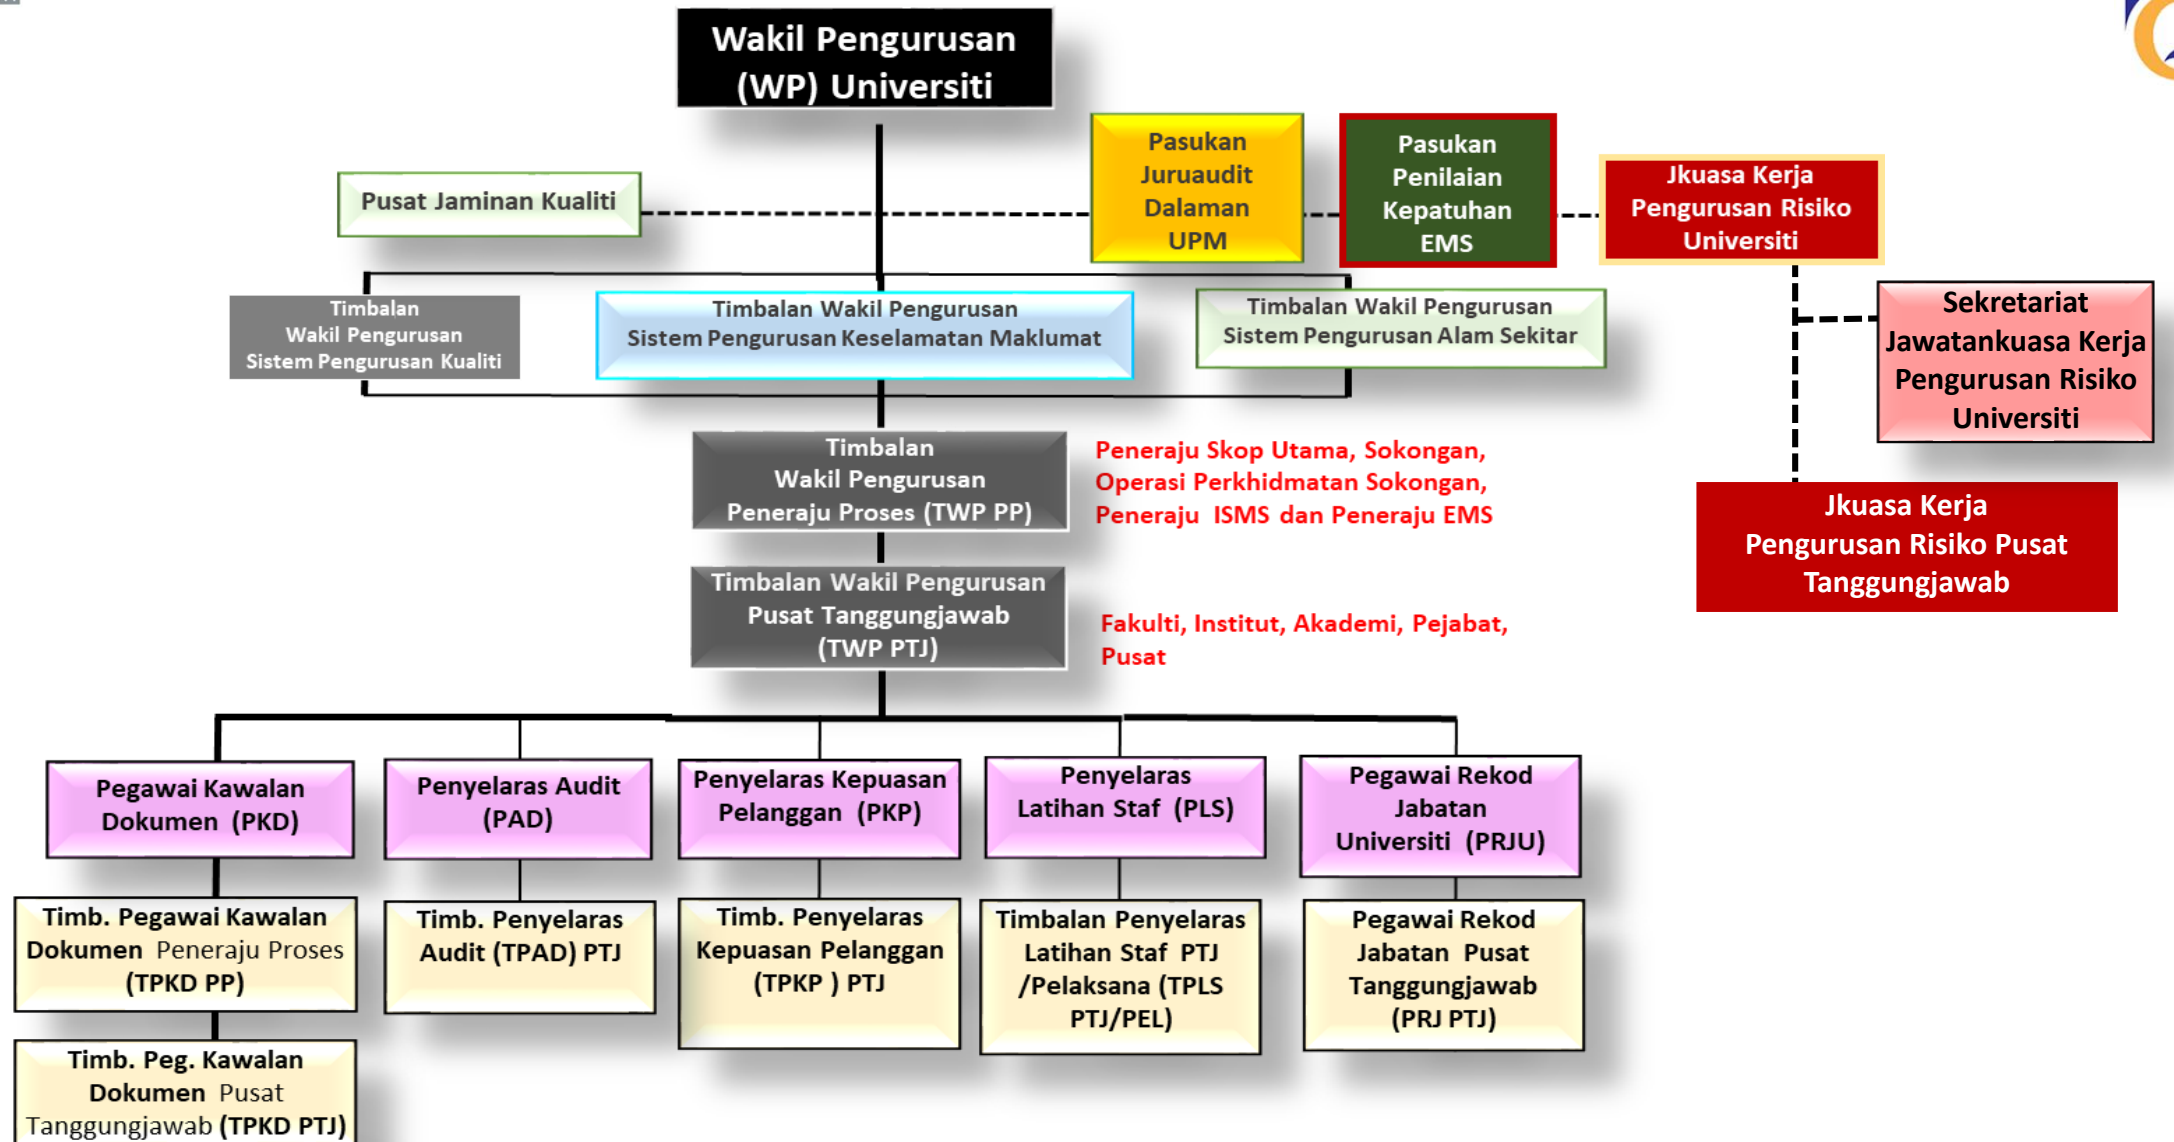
Wakil Pengurusan (WP) Universiti

Pusat Jaminan Kualiti

Pasukan Juruaudit Dalaman UPM

Pasukan Penilaian Kepatuhan EMS

Jkuasa Kerja Pengurusan Risiko Universiti

Sekretariat Jawatankuasa Kerja Pengurusan Risiko Universiti

Jkuasa Kerja Pengurusan Risiko Pusat Tanggungjawab

Timbalan Wakil Pengurusan Sistem Pengurusan Kualiti

Timbalan Wakil Pengurusan Sistem Pengurusan Keselamatan Maklumat

Timbalan Wakil Pengurusan Sistem Pengurusan Alam Sekitar

Timbalan Wakil Pengurusan Peneraju Proses (TWP PP)

Peneraju Skop Utama, Sokongan, Operasi Perkhidmatan Sokongan, Peneraju ISMS dan Peneraju EMS

Timbalan Wakil Pengurusan Pusat Tanggungjawab (TWP PTJ)

Fakulti, Institut, Akademi, Pejabat, Pusat

Pegawai Kawalan Dokumen (PKD)

Penyelaras Audit (PAD)

Penyelaras Kepuasan Pelanggan (PKP)

Penyelaras Latihan Staf (PLS)

Pegawai Rekod Jabatan Universiti (PRJU)

Timb. Pegawai Kawalan Dokumen Peneraju Proses (TPKD PP)

Timb. Penyelaras Audit (TPAD) PTJ

Timb. Penyelaras Kepuasan Pelanggan (TPKP ) PTJ

Timbalan Penyelaras Latihan Staf PTJ /Pelaksana (TPLS PTJ/PEL)

Pegawai Rekod Jabatan Pusat Tanggungjawab (PRJ PTJ)

Timb. Peg. Kawalan Dokumen Pusat Tanggungjawab (TPKD PTJ)